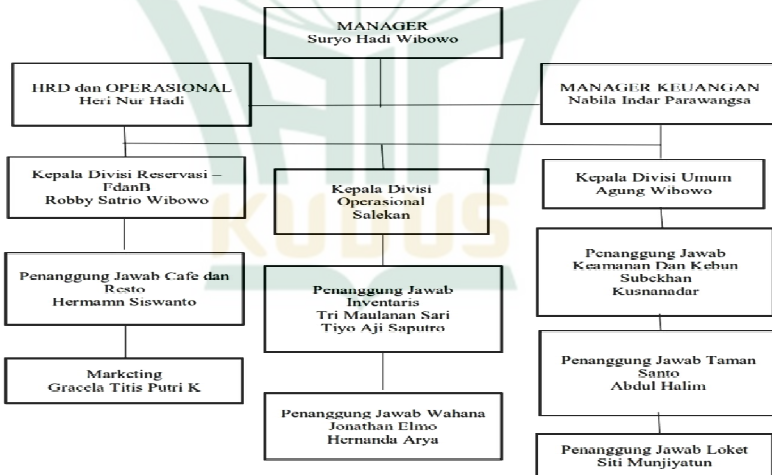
MANAGER
Suryo Hadi Wibowo

HRD dan OPERASIONAL
Heri Nur Hadi

MANAGER KEUANGAN
Nabila Indar Parawangsa

Kepala Divisi Reservasi – FdanB
Robby Satrio Wibowo

Kepala Divisi Operasional
Salekan

Kepala Divisi Umum
Agung Wibowo

Penanggung Jawab Cafe dan Resto
Hermamn Siswanto

Penanggung Jawab Inventaris
Tri Maulanan Sari
Tiyo Aji Saputro

Penanggung Jawab Keamanan Dan Kebun
Subekhan
Kusnanadar

Marketing
Gracela Titis Putri K

Penanggung Jawab Taman
Santo
Abdul Halim

Penanggung Jawab Wahana
Jonathan Elmo
Hernanda Arya

Penanggung Jawab Loket
Siti Munjiyatun

KUDUS